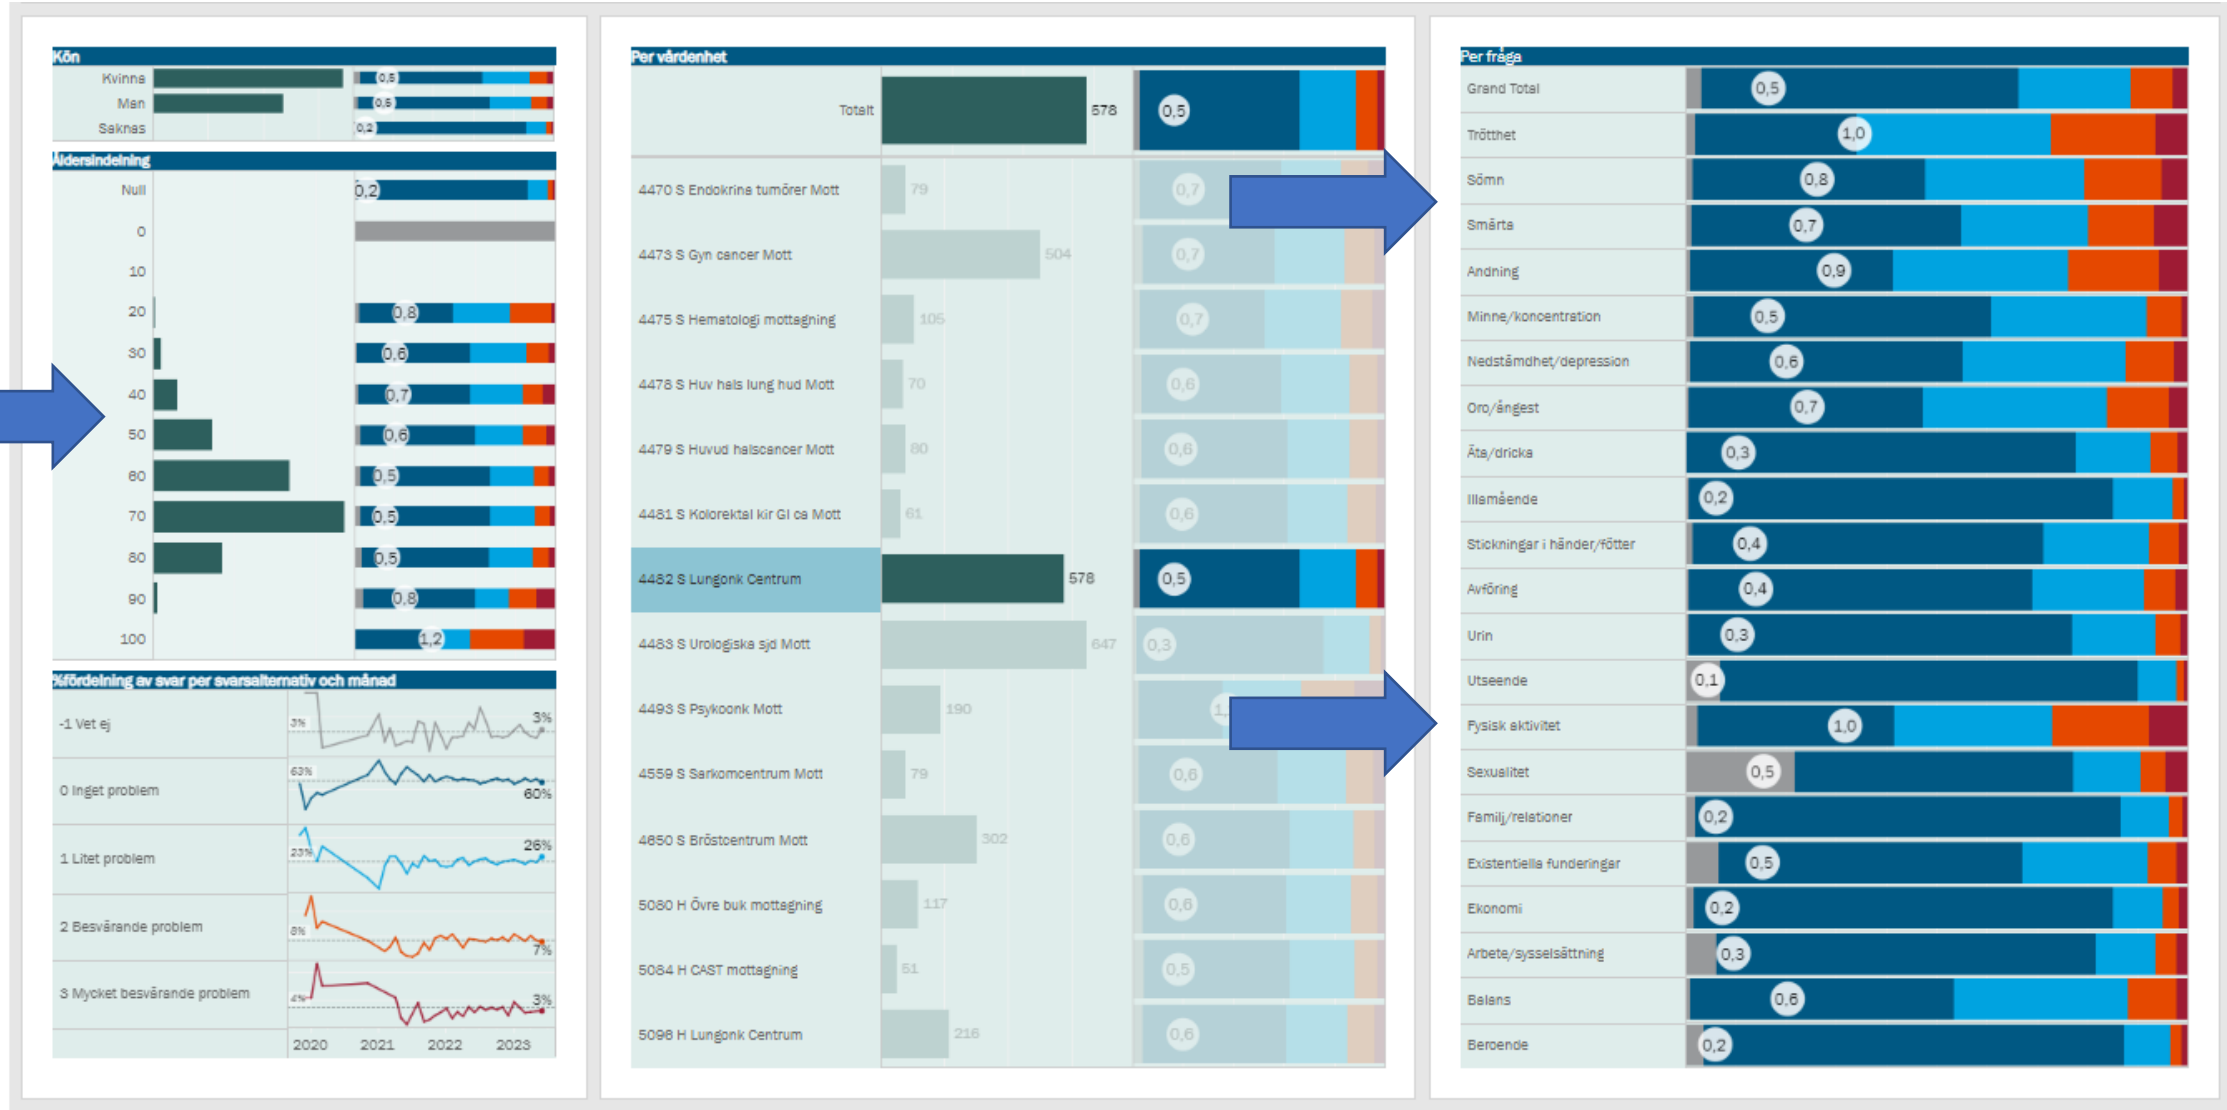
Kön

Kvinna 0,5
Man 0,5
Saknas 0,2

Åldersindelning

Null 0,2
0
10
20 0,8
30 0,6
40 0,7
50 0,6
60 0,5
70 0,5
80 0,5
90 0,8
100 1,2

%fördelning av svar per svarsalternativ och månad

-1 Vet ej 3% 3%
0 Inget problem 63% 60%
1 Litet problem 23% 26%
2 Besvärande problem 8% 7%
3 Mycket besvärande problem 4% 3%

2020 2021 2022 2023

Per vårdenhet

Totalt 578 0,5
4470 S Endokrina tumörer Mott 79 0,7
4473 S Gyn cancer Mott 504 0,7
4475 S Hematologi mottagning 105 0,7
4478 S Huv hals lung hud Mott 70 0,6
4479 S Huvud halscancer Mott 80 0,6
4481 S Kolorektal kir GI ca Mott 61 0,6
4482 S Lungonk Centrum 578 0,5
4483 S Urologiska sjd Mott 647 0,3
4493 S Psykoonk Mott 190 1,
4559 S Sarkomcentrum Mott 79 0,6
4650 S Bröstcentrum Mott 302 0,6
5080 H Övre buk mottagning 117 0,6
5084 H CAST mottagning 51 0,5
5098 H Lungonk Centrum 216 0,6

Per fråga

Grand Total 0,5
Trötthet 1,0
Sömn 0,8
Smärta 0,7
Andning 0,9
Minne/koncentration 0,5
Nedstämdhet/depression 0,6
Oro/ångest 0,7
Äta/dricka 0,3
Illamående 0,2
Stickningar i händer/fötter 0,4
Avföring 0,4
Urin 0,3
Utseende 0,1
Fysisk aktivitet 1,0
Sexualitet 0,5
Familj/relationer 0,2
Existentiella funderingar 0,5
Ekonomi 0,2
Arbete/sysselsättning 0,3
Balans 0,6
Beroende 0,2